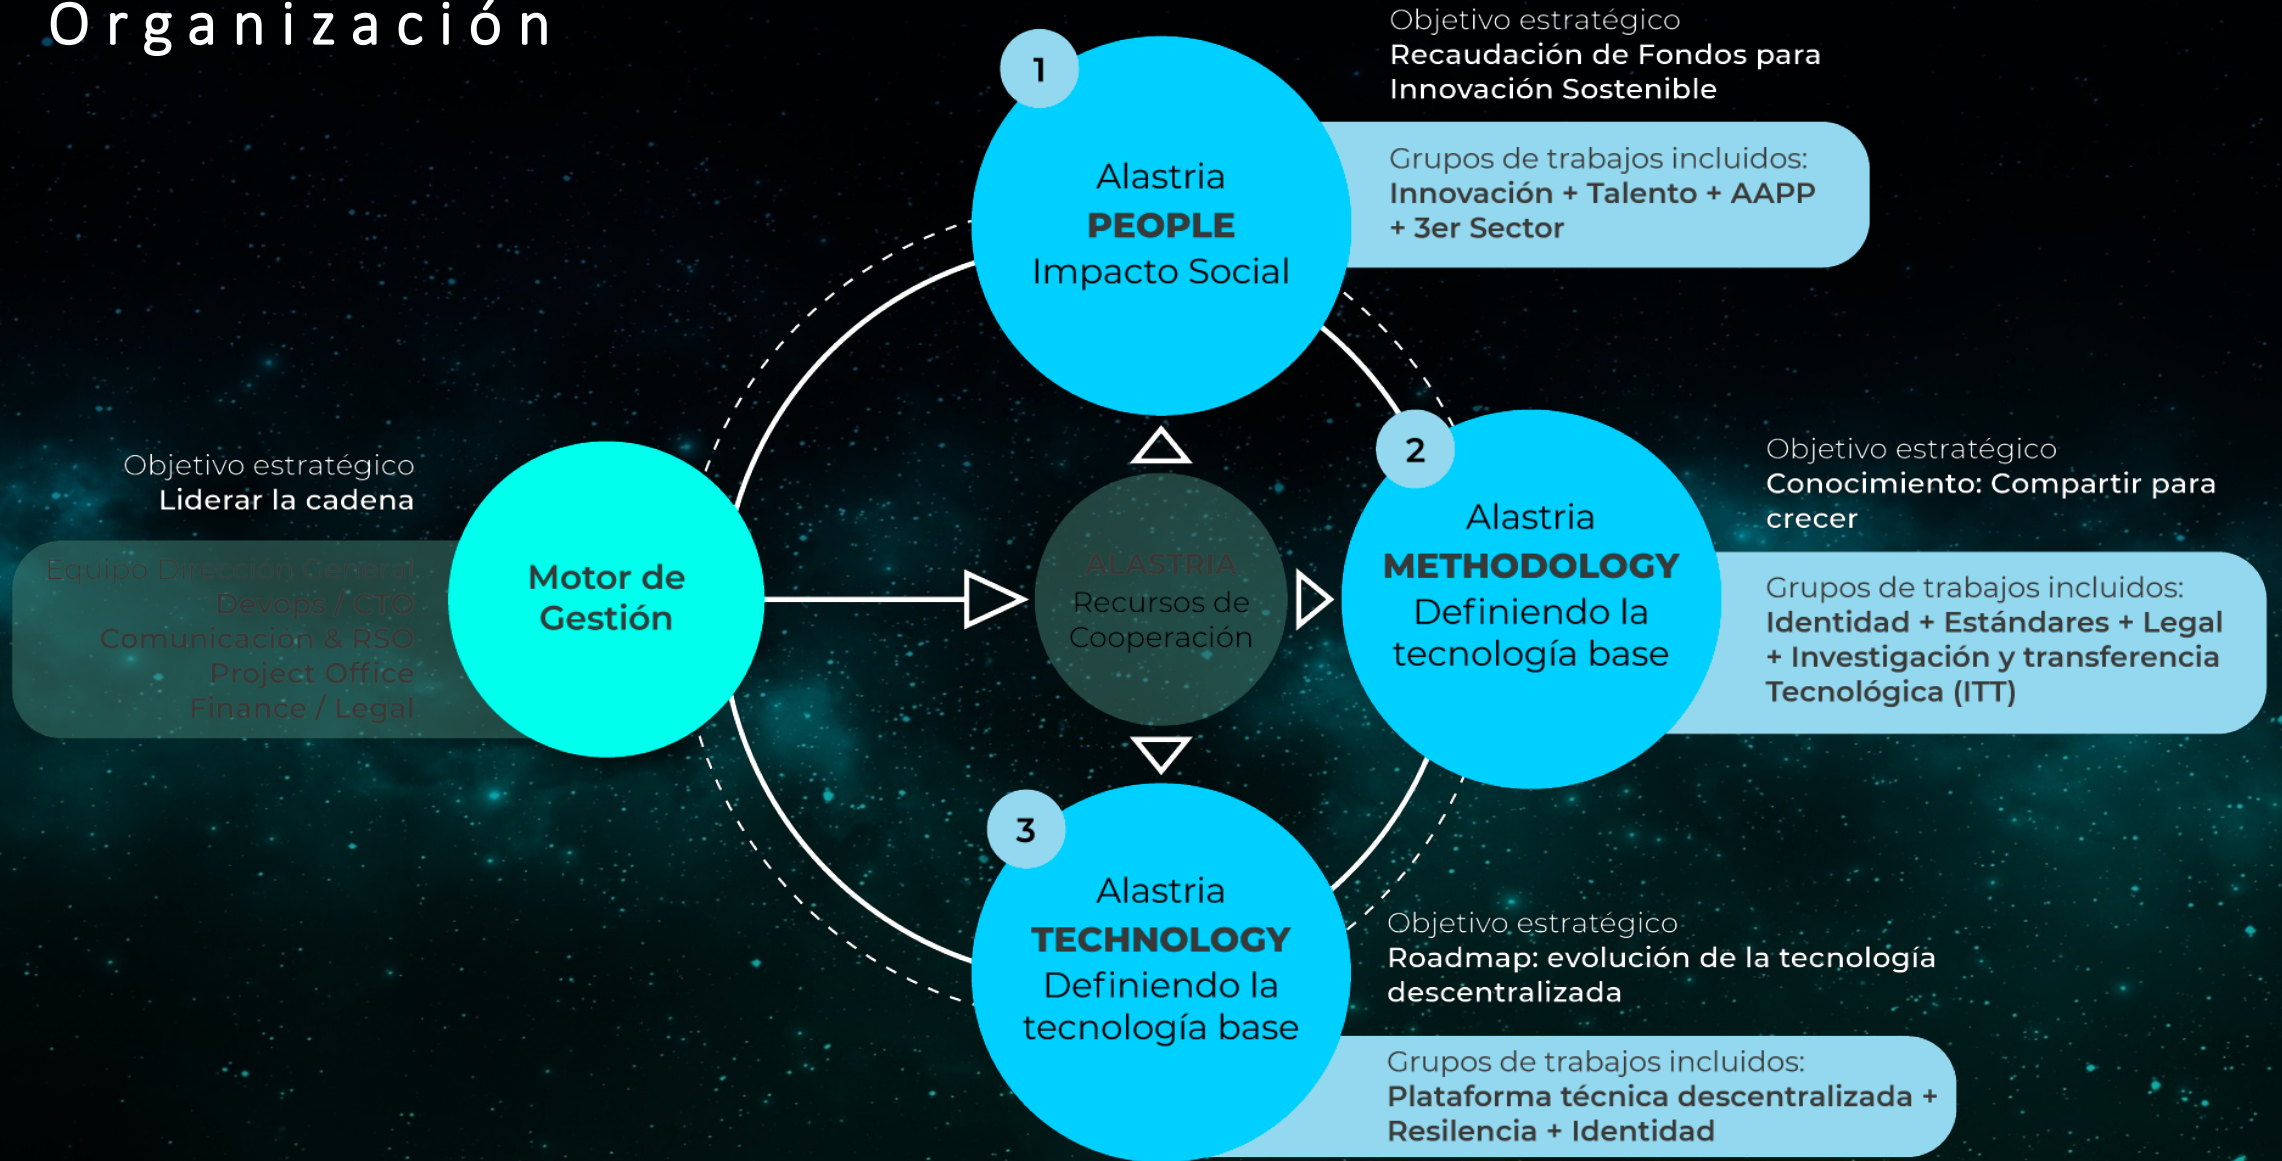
Organización

Objetivo estratégico
Recaudación de Fondos para Innovación Sostenible

1

Alastria
PEOPLE
Impacto Social

Grupos de trabajos incluidos:
Innovación + Talento + AAPP + 3er Sector

Objetivo estratégico
Liderar la cadena

Equipo Dirección General
Devops / CTO
Comunicación & RSO
Project Office
Finance / Legal

Motor de Gestión

ALASTRIA
Recursos de Cooperación

2

Alastria
METHODOLOGY
Definiendo la tecnología base

Objetivo estratégico
Conocimiento: Compartir para crecer

Grupos de trabajos incluidos:
Identidad + Estándares + Legal + Investigación y transferencia Tecnológica (ITT)

3

Alastria
TECHNOLOGY
Definiendo la tecnología base

Objetivo estratégico
Roadmap: evolución de la tecnología descentralizada

Grupos de trabajos incluidos:
Plataforma técnica descentralizada + Resilencia + Identidad